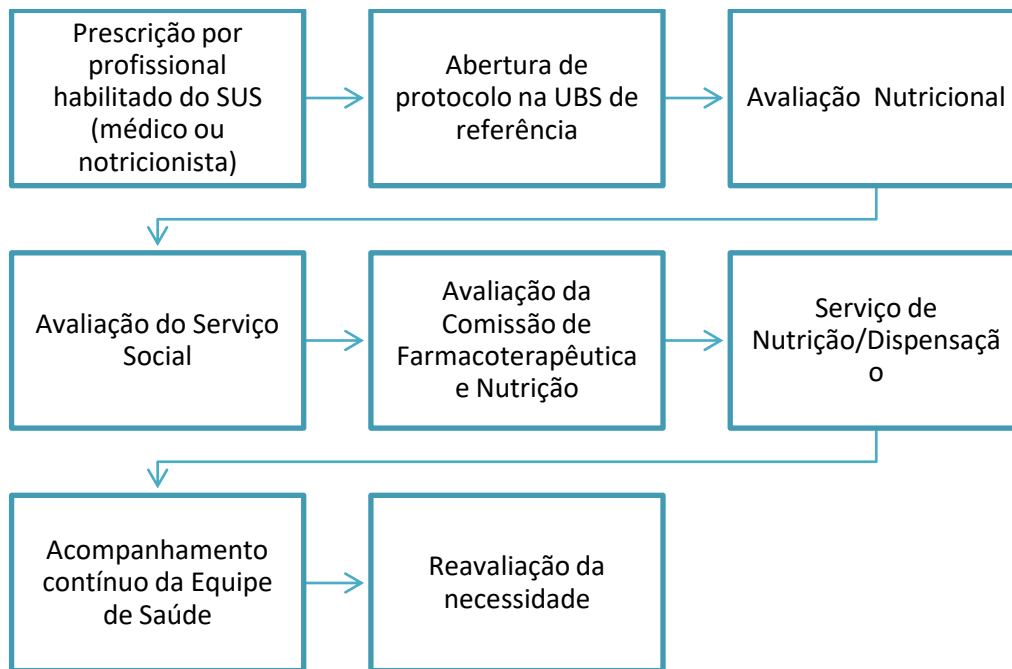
Prescrição por profissional habilitado do SUS (médico ou notricionista)

Abertura de protocolo na UBS de referência

Avaliação Nutricional

Avaliação do Serviço Social

Avaliação da Comissão de Farmacoterapêutica e Nutrição

Serviço de Nutrição/Dispensaçã o

Acompanhamento contínuo da Equipe de Saúde

Reavaliação da necessidade